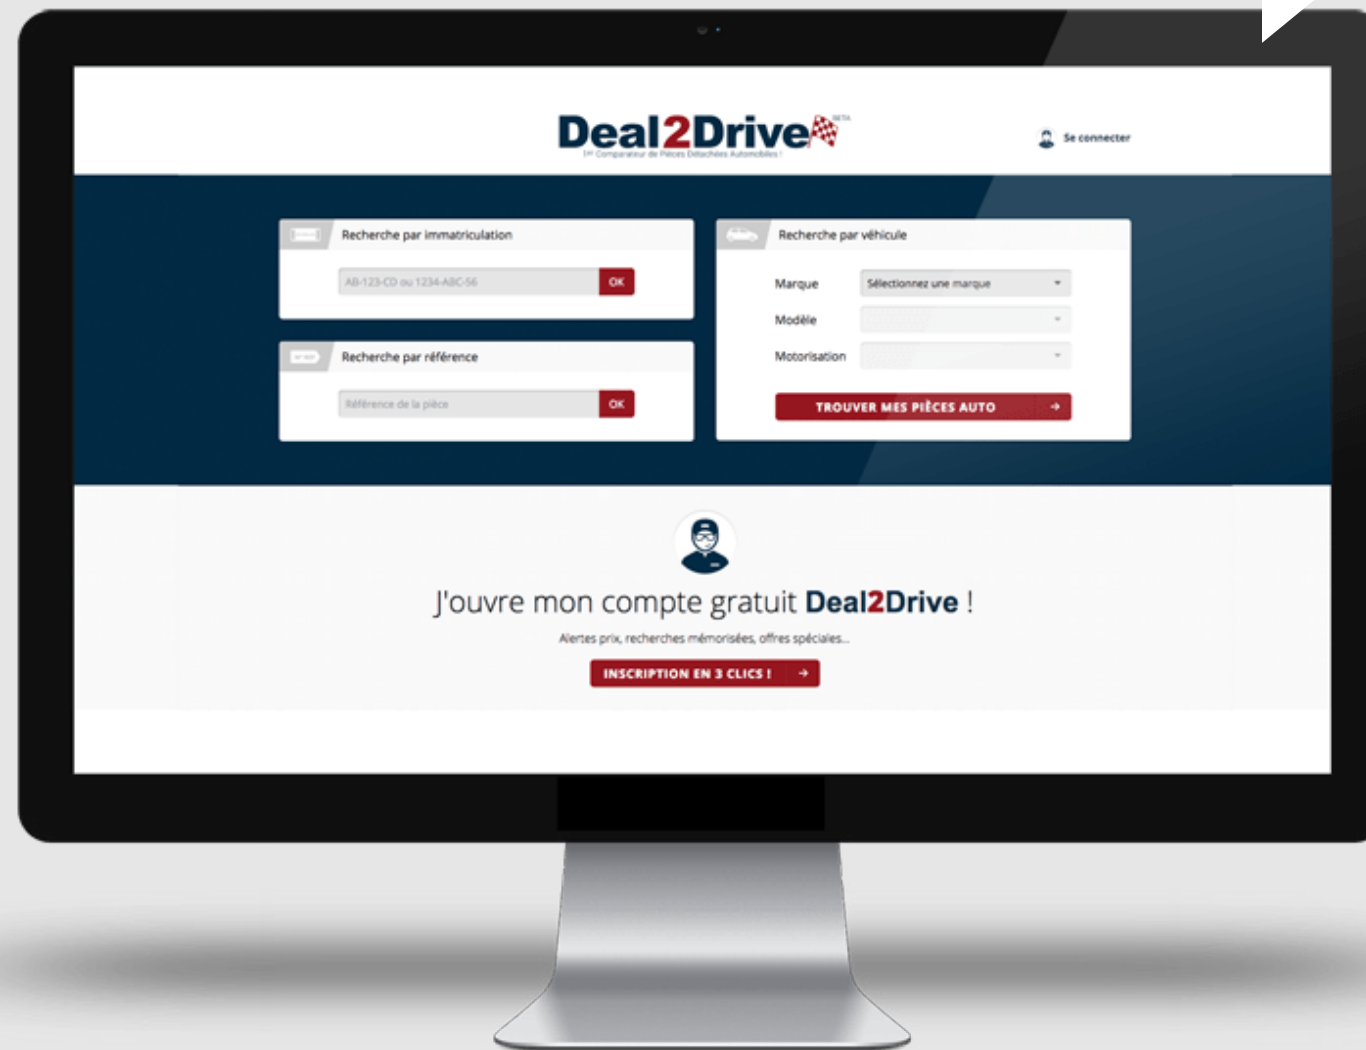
Deal2Drive BETA
1er Comparateur de Pièces Détachées Automobiles !

Se connecter

Recherche par immatriculation

AB-123-CD ou 1234-ABC-56 OK

Recherche par référence

Référence de la pièce OK

Recherche par véhicule

Marque Sélectionnez une marque

Modèle

Motorisation

TROUVER MES PIÈCES AUTO →

J'ouvre mon compte gratuit Deal2Drive !

Alertes prix, recherches mémorisées, offres spéciales...

INSCRIPTION EN 3 CLICS ! →